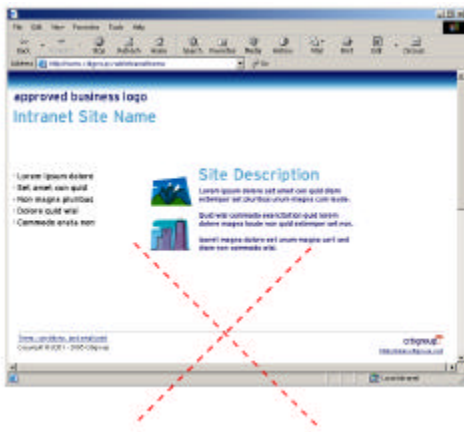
File Edit View Favorites Tools Help

Back Stop Refresh Home Search Favorites Media History Mail Print Edit Discuss

Address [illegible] Go

approved business logo

Intranet Site Name

· Lorem ipsum dolore
· Set amet con quid
· Non magna plurbus
· Dolore quid wisi
· Commodo erata non

Site Description

Lorem ipsum dolore set amet con quid diam estempor set plurbus unum magna cum laude.

Quid wisi commodo exercitation quid lorem dolore magna laude non quid estempor set non.

Iamit magna dolore set unum magna set and diam non commodo wisi.

Terms, conditions, and legal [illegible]

Copyright © 2001 - 2005 Citigroup

citigroup

http://www.citigroup.net

Local intranet